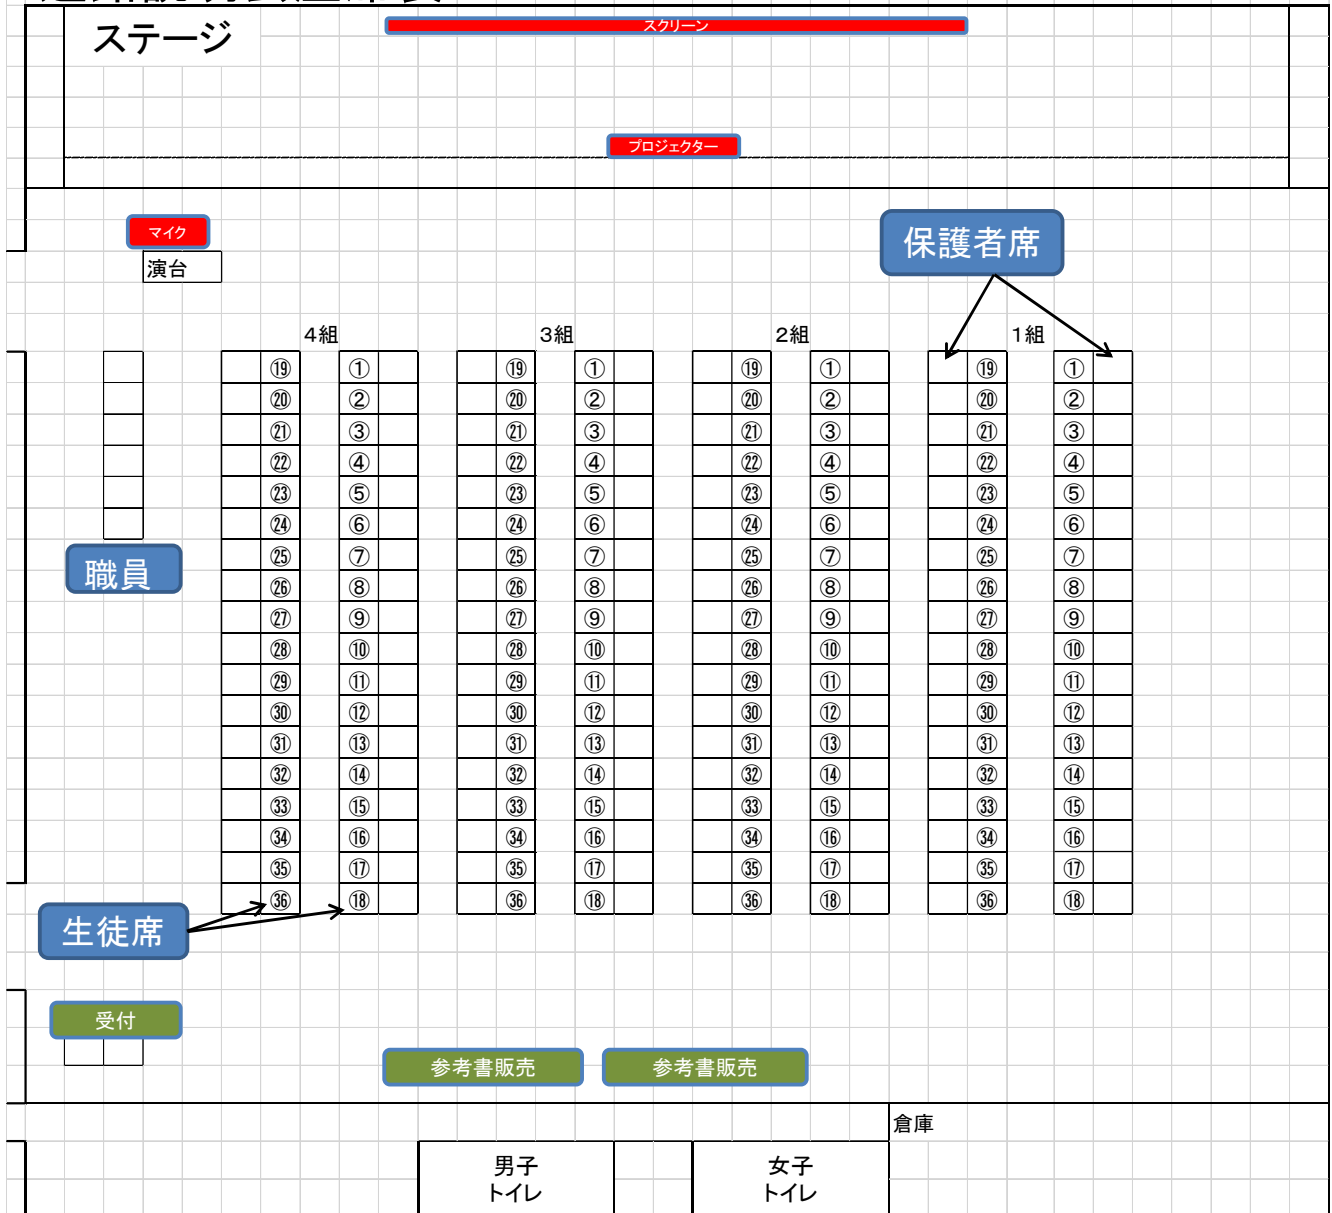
ステージ

スクリーン

プロジェクター

マイク

演台

保護者席

4組

3組

2組

1組

| | ⑲ | | ① | |
|---|---|---|---|---|
| | ⑳ | | ② | |
| | ㉑ | | ③ | |
| | ㉒ | | ④ | |
| | ㉓ | | ⑤ | |
| | ㉔ | | ⑥ | |
| | ㉕ | | ⑦ | |
| | ㉖ | | ⑧ | |
| | ㉗ | | ⑨ | |
| | ㉘ | | ⑩ | |
| | ㉙ | | ⑪ | |
| | ㉚ | | ⑫ | |
| | ㉛ | | ⑬ | |
| | ㉜ | | ⑭ | |
| | ㉝ | | ⑮ | |
| | ㉞ | | ⑯ | |
| | ㉟ | | ⑰ | |
| | ㊱ | | ⑱ | |

| | ⑲ | | ① | |
|---|---|---|---|---|
| | ⑳ | | ② | |
| | ㉑ | | ③ | |
| | ㉒ | | ④ | |
| | ㉓ | | ⑤ | |
| | ㉔ | | ⑥ | |
| | ㉕ | | ⑦ | |
| | ㉖ | | ⑧ | |
| | ㉗ | | ⑨ | |
| | ㉘ | | ⑩ | |
| | ㉙ | | ⑪ | |
| | ㉚ | | ⑫ | |
| | ㉛ | | ⑬ | |
| | ㉜ | | ⑭ | |
| | ㉝ | | ⑮ | |
| | ㉞ | | ⑯ | |
| | ㉟ | | ⑰ | |
| | ㊱ | | ⑱ | |

| | ⑲ | | ① | |
|---|---|---|---|---|
| | ⑳ | | ② | |
| | ㉑ | | ③ | |
| | ㉒ | | ④ | |
| | ㉓ | | ⑤ | |
| | ㉔ | | ⑥ | |
| | ㉕ | | ⑦ | |
| | ㉖ | | ⑧ | |
| | ㉗ | | ⑨ | |
| | ㉘ | | ⑩ | |
| | ㉙ | | ⑪ | |
| | ㉚ | | ⑫ | |
| | ㉛ | | ⑬ | |
| | ㉜ | | ⑭ | |
| | ㉝ | | ⑮ | |
| | ㉞ | | ⑯ | |
| | ㉟ | | ⑰ | |
| | ㊱ | | ⑱ | |

| | ⑲ | | ① | |
|---|---|---|---|---|
| | ⑳ | | ② | |
| | ㉑ | | ③ | |
| | ㉒ | | ④ | |
| | ㉓ | | ⑤ | |
| | ㉔ | | ⑥ | |
| | ㉕ | | ⑦ | |
| | ㉖ | | ⑧ | |
| | ㉗ | | ⑨ | |
| | ㉘ | | ⑩ | |
| | ㉙ | | ⑪ | |
| | ㉚ | | ⑫ | |
| | ㉛ | | ⑬ | |
| | ㉜ | | ⑭ | |
| | ㉝ | | ⑮ | |
| | ㉞ | | ⑯ | |
| | ㉟ | | ⑰ | |
| | ㊱ | | ⑱ | |

職員

生徒席

受付

参考書販売

参考書販売

倉庫

男子
トイレ

女子
トイレ